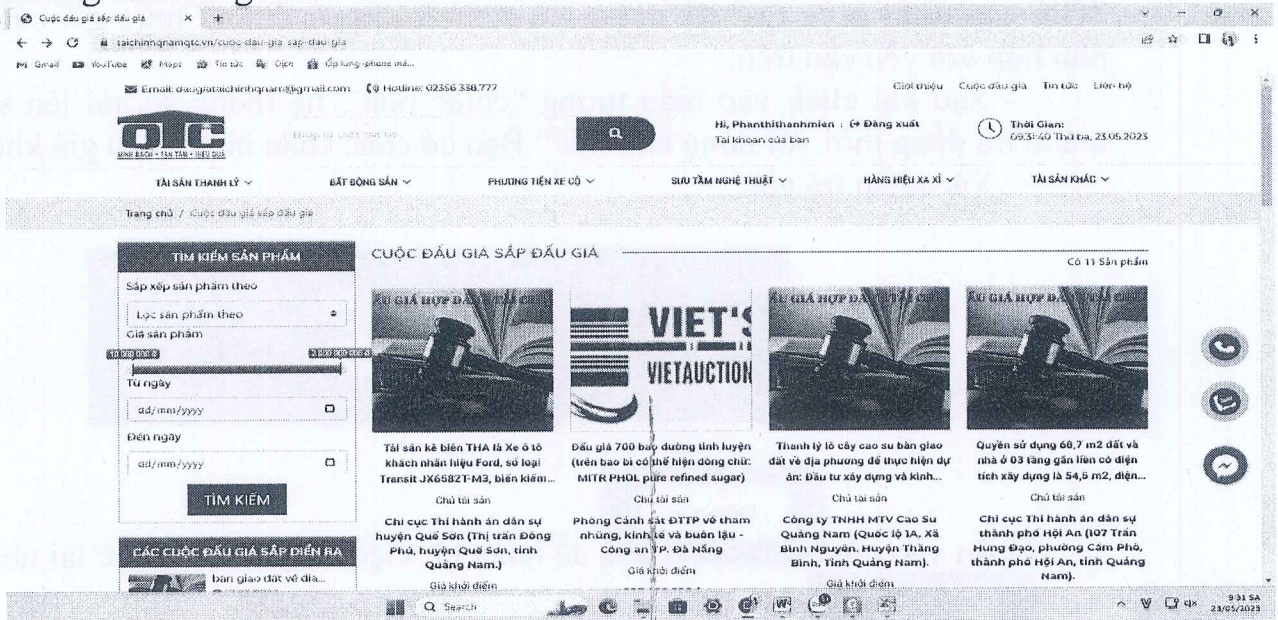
Cuộc đấu giá sắp đấu giá ×

taichinhquangnamqtc.vn/cuoc-dau-gia-sap-dau-gia

Gmail YouTube Maps Tin tức Dịch Ốp lưng iphone má...

Email: daugiataichinhqnam@gmail.com Hotline: 02356 330.777

Giới thiệu Cuộc đấu giá Tin tức Liên hệ

Hi, Phanthithanhmien : Đăng xuất
Tài khoản của bạn

Thời Gian:
09:31:40 Thứ ba, 23.05.2023

TÀI SẢN THANH LÝ BẤT ĐỘNG SẢN PHƯƠNG TIỆN XE CỘ SƯU TẦM NGHỆ THUẬT HÀNG HIỆU XA XỈ TÀI SẢN KHÁC

Trang chủ / Cuộc đấu giá sắp đấu giá

TÌM KIẾM SẢN PHẨM

Sắp xếp sản phẩm theo

Lọc sản phẩm theo

Giá sản phẩm

Từ ngày

dd/mm/yyyy

Đến ngày

dd/mm/yyyy

TÌM KIẾM

CÁC CUỘC ĐẤU GIÁ SẮP DIỄN RA

bàn giao đất về địa...

CUỘC ĐẤU GIÁ SẮP ĐẤU GIÁ

Có 11 Sản phẩm

ĐẤU GIÁ HỢP ĐẤU TÀI CHÍ

VIET'S
VIETAUCTION

Tài sản kê biên THA là Xe ô tô khách nhãn hiệu Ford, số loại Transit JX6582T-M3, biển kiểm...

Chủ tài sản

Chi cục Thi hành án dân sự huyện Quế Sơn (Thị trấn Đông Phú, huyện Quế Sơn, tỉnh Quảng Nam.)

Giá khởi điểm

Đấu giá 700 bao đường tinh luyện (trên bao bì có thể hiện dòng chữ: MITR PHOL pure refined sugar)

Chủ tài sản

Phòng Cảnh sát ĐTTP về tham nhũng, kinh tế và buôn lậu - Công an TP. Đà Nẵng

Giá khởi điểm

Thanh lý lô cây cao su bàn giao đất về địa phương để thực hiện dự án: Đầu tư xây dựng và kinh...

Chủ tài sản

Công ty TNHH MTV Cao Su Quảng Nam (Quốc lộ 1A, Xã Bình Nguyên, Huyện Thăng Bình, Tỉnh Quảng Nam).

Giá khởi điểm

Quyền sử dụng 60,7 m2 đất và nhà ở 03 tầng gắn liền có diện tích xây dựng là 54,5 m2, diện...

Chủ tài sản

Chi cục Thi hành án dân sự thành phố Hội An (107 Trần Hưng Đạo, phường Cẩm Phô, thành phố Hội An, tỉnh Quảng Nam).

Search

9:31 SA
23/05/2023